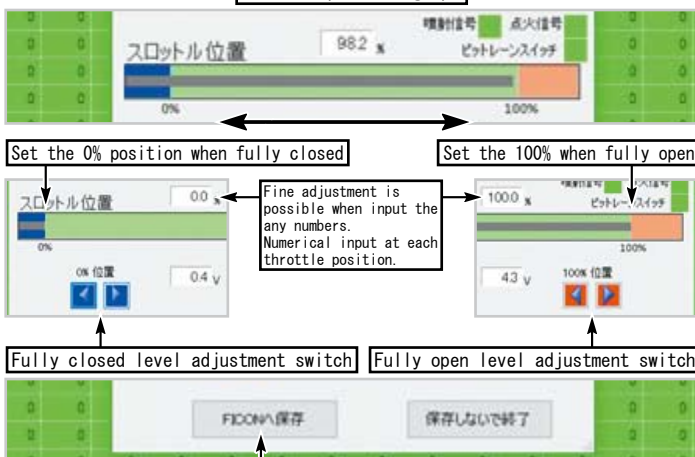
噴射信号 点火信号
ピットレーンスイッチ
スロットル位置
98.2 %
0%
100%

Set the 0% position when fully closed

Set the 100% when fully open

スロットル位置
0.0 %
0%
0% 位置
0.4 V

Fine adjustment is possible when input the any numbers.
Numerical input at each throttle position.

噴射信号 点火信号
ピットレーンスイッチ
100.0 %
100%
43 V
100% 位置

Fully closed level adjustment switch

Fully open level adjustment switch

FICONへ保存
保存しないで終了